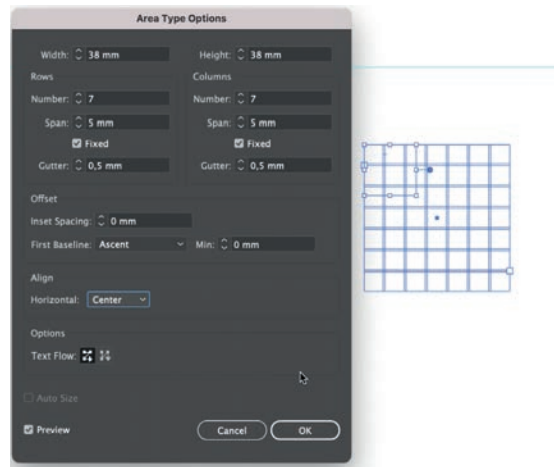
Area Type Options

Width: 38 mm
Height: 38 mm

Rows
Number: 7
Span: 5 mm
Fixed
Gutter: 0,5 mm

Columns
Number: 7
Span: 5 mm
Fixed
Gutter: 0,5 mm

Offset
Inset Spacing: 0 mm
First Baseline: Ascent
Min: 0 mm

Align
Horizontal: Center

Options
Text Flow:

Auto Size

Preview

Cancel
OK